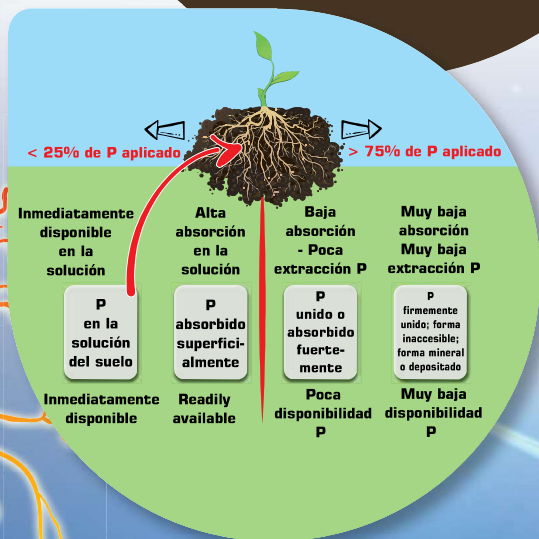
< 25% de P aplicado

> 75% de P aplicado

Inmediatamente disponible en la solución

P en la solución del suelo

Inmediatamente disponible

Alta absorción en la solución

P absorbido superficialmente

Readily available

Baja absorción - Poca extracción P

P unido o absorbido fuertemente

Poca disponibilidad P

Muy baja absorción Muy baja extracción P

P firmemente unido; forma inaccesible; forma mineral o depositado

Muy baja disponibilidad P